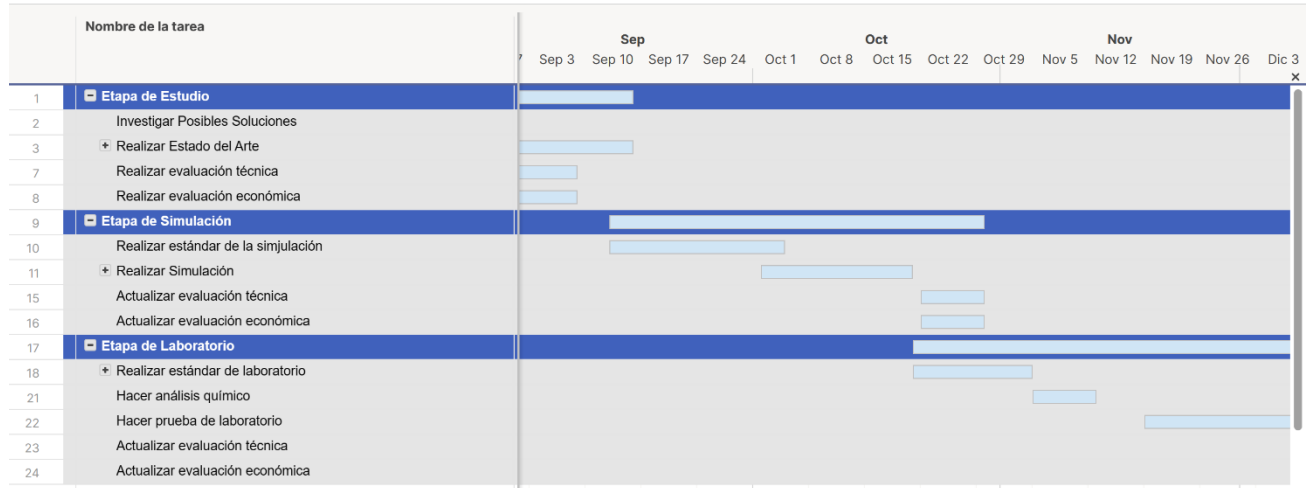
Nombre de la tarea

| | Nombre de la tarea |
|---|---|
| 1 | Etapa de Estudio |
| 2 | Investigar Posibles Soluciones |
| 3 | Realizar Estado del Arte |
| 7 | Realizar evaluación técnica |
| 8 | Realizar evaluación económica |
| 9 | Etapa de Simulación |
| 10 | Realizar estándar de la simjulación |
| 11 | Realizar Simulación |
| 15 | Actualizar evaluación técnica |
| 16 | Actualizar evaluación económica |
| 17 | Etapa de Laboratorio |
| 18 | Realizar estándar de laboratorio |
| 21 | Hacer análisis químico |
| 22 | Hacer prueba de laboratorio |
| 23 | Actualizar evaluación técnica |
| 24 | Actualizar evaluación económica |

Sep
Sep 3 Sep 10 Sep 17 Sep 24
Oct
Oct 1 Oct 8 Oct 15 Oct 22 Oct 29
Nov
Nov 5 Nov 12 Nov 19 Nov 26 Dic 3
×